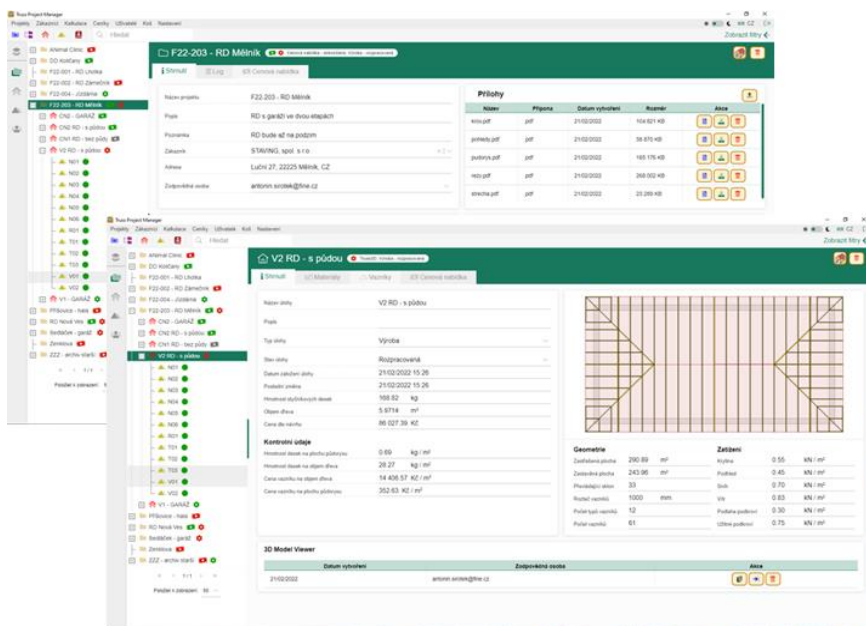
Truss Project Manager
Projekty Zakazníci Kalkulace Ceníky Uživatelé Koš Nastavení
Hledat
Zobrazit filtry
Animal Clinic
DD Kralupy
F22-001 - RD Lhotka
F22-002 - RD Zámeček
F22-004 - Jizdárna
F22-203 - RD Mělník
CN2 - GARÁŽ
CN2 RD - s půdou
CN1 RD - bez půdy
V2 RD - s půdou
N01
N02
N03
N04
N05
N06
R01
R01
T01
T02
T03
V01
V02
V1 - GARÁŽ
Přibovice - hala
RD Nová Ves
Sedlačec - garáž
Zemědělská
ZZZ - archiv starší
Položek k zobrazení

F22-203 - RD Mělník
Shrnutí Log Cenová nabídka
Název projektu F22-203 - RD Mělník
Popis RD s garáží ve dvou etapách
Poznámka RD bude až na podzim
Zákazník STAVING, spol. s r.o.
Adresa Luční 27, 22225 Mělník, CZ
Zodpovědná osoba antonin.scotek@fine.cz
Přílohy
| Název | Přípona | Datum vytvoření | Rozměr | Akce |
|---|---|---|---|---|
| krov.pdf | pdf | 21/02/2022 | 104.821 KB | |
| pohledy.pdf | pdf | 21/02/2022 | 58.670 KB | |
| pudorys.pdf | pdf | 21/02/2022 | 165.175 KB | |
| rezy.pdf | pdf | 21/02/2022 | 268.002 KB | |
| strecha.pdf | pdf | 21/02/2022 | 23.285 KB | |

V2 RD - s půdou
Shrnutí Materiály Vazníky Cenová nabídka
Název úlohy V2 RD - s půdou
Popis
Typ úlohy Výroba
Stav úlohy Rozpracovaná
Datum založení úlohy 21/02/2022 15:26
Poslední změna 21/02/2022 15:26
Hmotnost styčníkových desek 168.82 kg
Objem dřeva 5.6714 m³
Cena dle vazníků 86 027.39 Kč
Kontrolní údaje
Hmotnost desek na plochu půdorysu 0.69 kg / m²
Hmotnost desek na objem dřeva 28.27 kg / m³
Cena vazníků na objem dřeva 14 436.57 Kč / m³
Cena vazníků na plochu půdorysu 352.63 Kč / m²
Geometrie
Zastřešená plocha 290.89 m²
Zastavěná plocha 243.96 m²
Převládající sklon 33
Rozteč vazníků 1000 mm
Počet typů vazníků 12
Počet vazníků 61
Zatížení
Krytina 0.55 kN / m²
Podhled 0.45 kN / m²
Sníh 0.70 kN / m²
Vítr 0.83 kN / m²
Podlaha podkroví 0.30 kN / m²
Užitné podkroví 0.75 kN / m²
3D Model Viewer
| Datum vytvoření | Zodpovědná osoba | Akce |
|---|---|---|
| 21/02/2022 | antonin.scotek@fine.cz | |
Položek k zobrazení 50